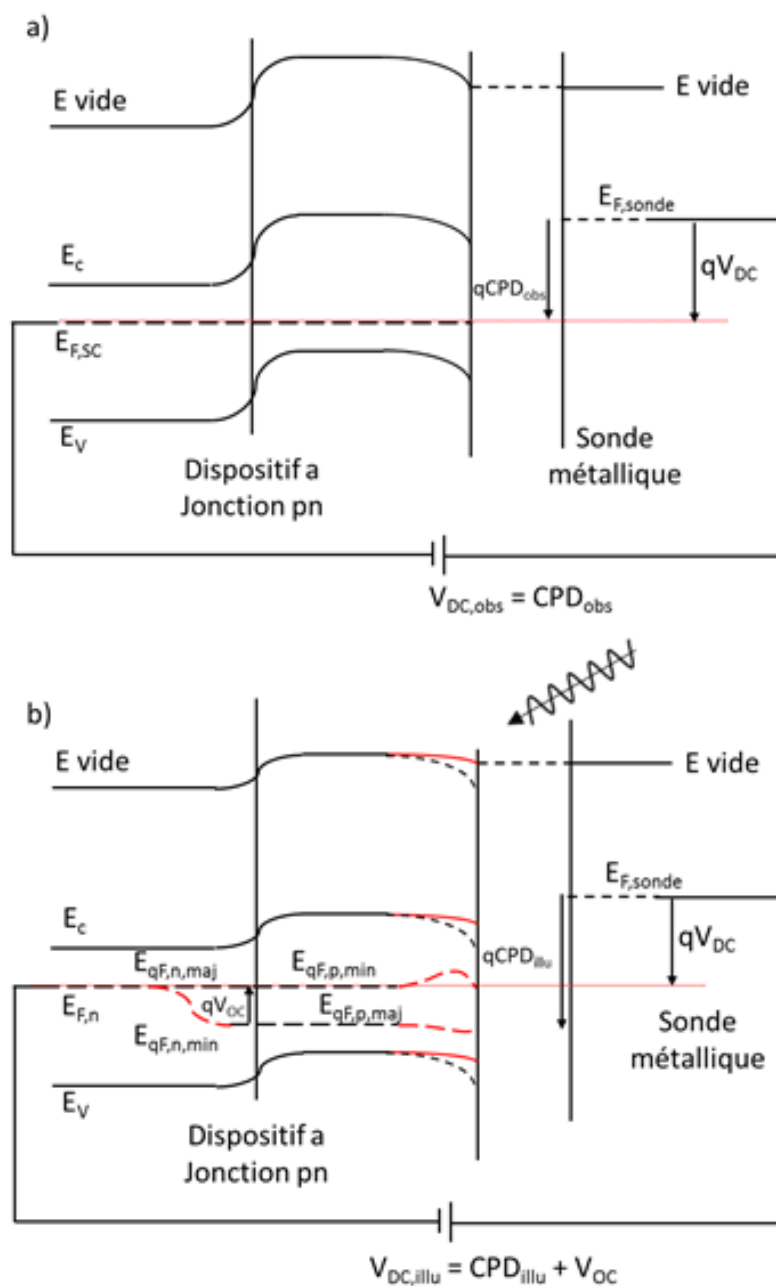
a)

E vide

E vide

$E_{F,sonde}$

$E_c$

$qV_{DC}$

$qCPD_{obs}$

$E_{F,SC}$

$E_V$

Sonde métallique

Dispositif a Jonction pn

$V_{DC,obs} = CPD_{obs}$

b)

E vide

E vide

$E_{F,sonde}$

$E_c$

$qCPD_{illu}$

$qV_{DC}$

$E_{qF,n,maj}$

$E_{qF,p,min}$

$E_{F,n}$

$qV_{OC}$

$E_{qF,p,maj}$

$E_{qF,n,min}$

Sonde métallique

$E_V$

Dispositif a Jonction pn

$V_{DC,illu} = CPD_{illu} + V_{OC}$